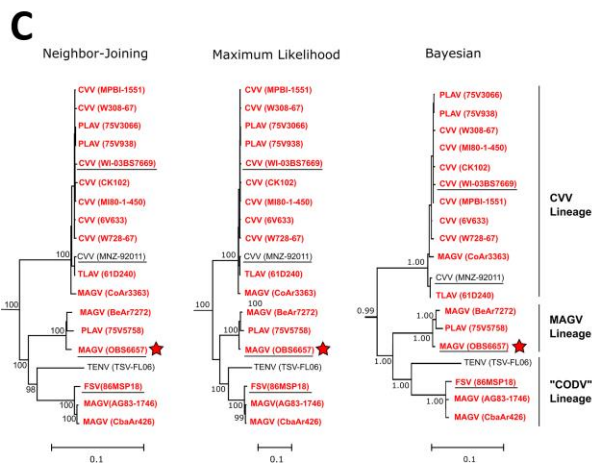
C

Neighbor-Joining

CVV (MPBI-1551)
CVV (W308-67)
PLAV (75V3066)
PLAV (75V938)
CVV (WI-03BS7669)
CVV (CK102)
CVV (MI80-1-450)
CVV (6V633)
CVV (W728-67)
100
CVV (MNZ-92011)
TLAV (61D240)
100
MAGV (CoAr3363)
MAGV (BeAr7272)
PLAV (75V5758)
100
MAGV (OBS6657)
100
TENV (TSV-FL06)
98
FSV (86MSP18)
100
MAGV(AG83-1746)
100
MAGV (CbaAr426)

0.1

Maximum Likelihood

CVV (MPBI-1551)
CVV (W308-67)
PLAV (75V3066)
PLAV (75V938)
CVV (WI-03BS7669)
CVV (CK102)
CVV (MI80-1-450)
CVV (6V633)
CVV (W728-67)
100
CVV (MNZ-92011)
TLAV (61D240)
MAGV (CoAr3363)
100
MAGV (BeAr7272)
PLAV (75V5758)
100
MAGV (OBS6657)
TENV (TSV-FL06)
FSV (86MSP18)
MAGV(AG83-1746)
99
MAGV (CbaAr426)

0.1

Bayesian

PLAV (75V3066)
PLAV (75V938)
CVV (W308-67)
CVV (MI80-1-450)
CVV (CK102)
CVV (WI-03BS7669)
CVV (MPBI-1551)
CVV (6V633)
CVV (W728-67)
MAGV (CoAr3363)
1.00
CVV (MNZ-92011)
TLAV (61D240)
0.99
1.00
MAGV (BeAr7272)
PLAV (75V5758)
MAGV (OBS6657)
1.00
TENV (TSV-FL06)
1.00
FSV (86MSP18)
1.00
MAGV(AG83-1746)
1.00
MAGV (CbaAr426)

0.1

CVV Lineage

MAGV Lineage

"CODV" Lineage